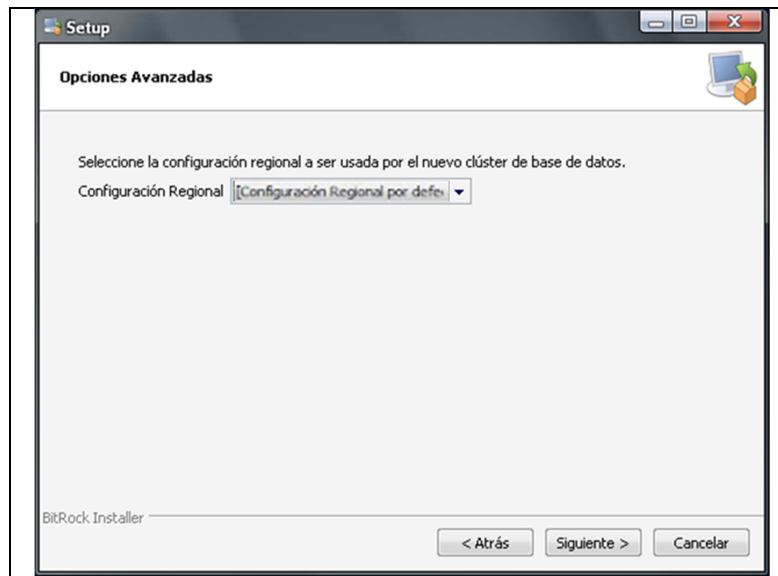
Setup

Opciones Avanzadas

Seleccione la configuración regional a ser usada por el nuevo clúster de base de datos.

Configuración Regional [Configuración Regional por defe

BitRock Installer

< Atrás Siguiente > Cancelar